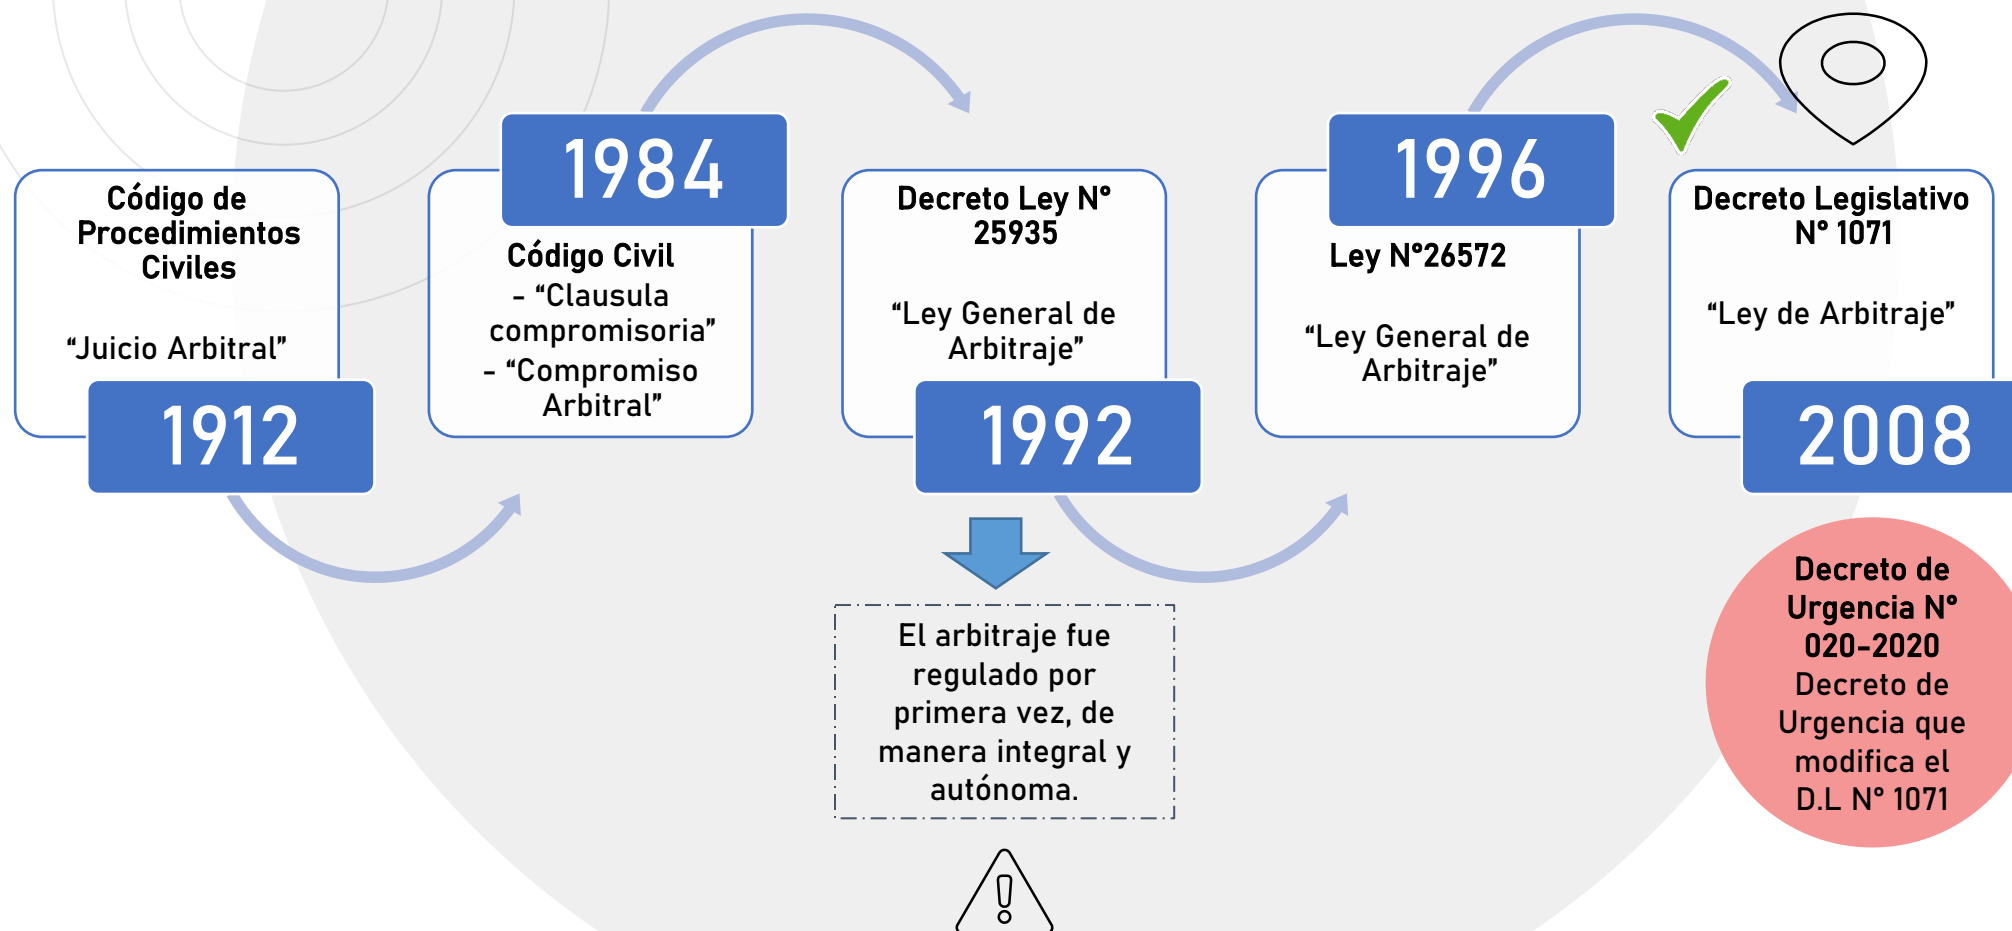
Código de Procedimientos Civiles

“Juicio Arbitral”

1912

1984

Código Civil
- “Clausula compromisoria”
- “Compromiso Arbitral”

Decreto Ley N° 25935

“Ley General de Arbitraje”

1992

El arbitraje fue regulado por primera vez, de manera integral y autónoma.

1996

Ley N°26572

“Ley General de Arbitraje”

Decreto Legislativo N° 1071

“Ley de Arbitraje”

2008

Decreto de Urgencia N° 020-2020
Decreto de Urgencia que modifica el D.L N° 1071